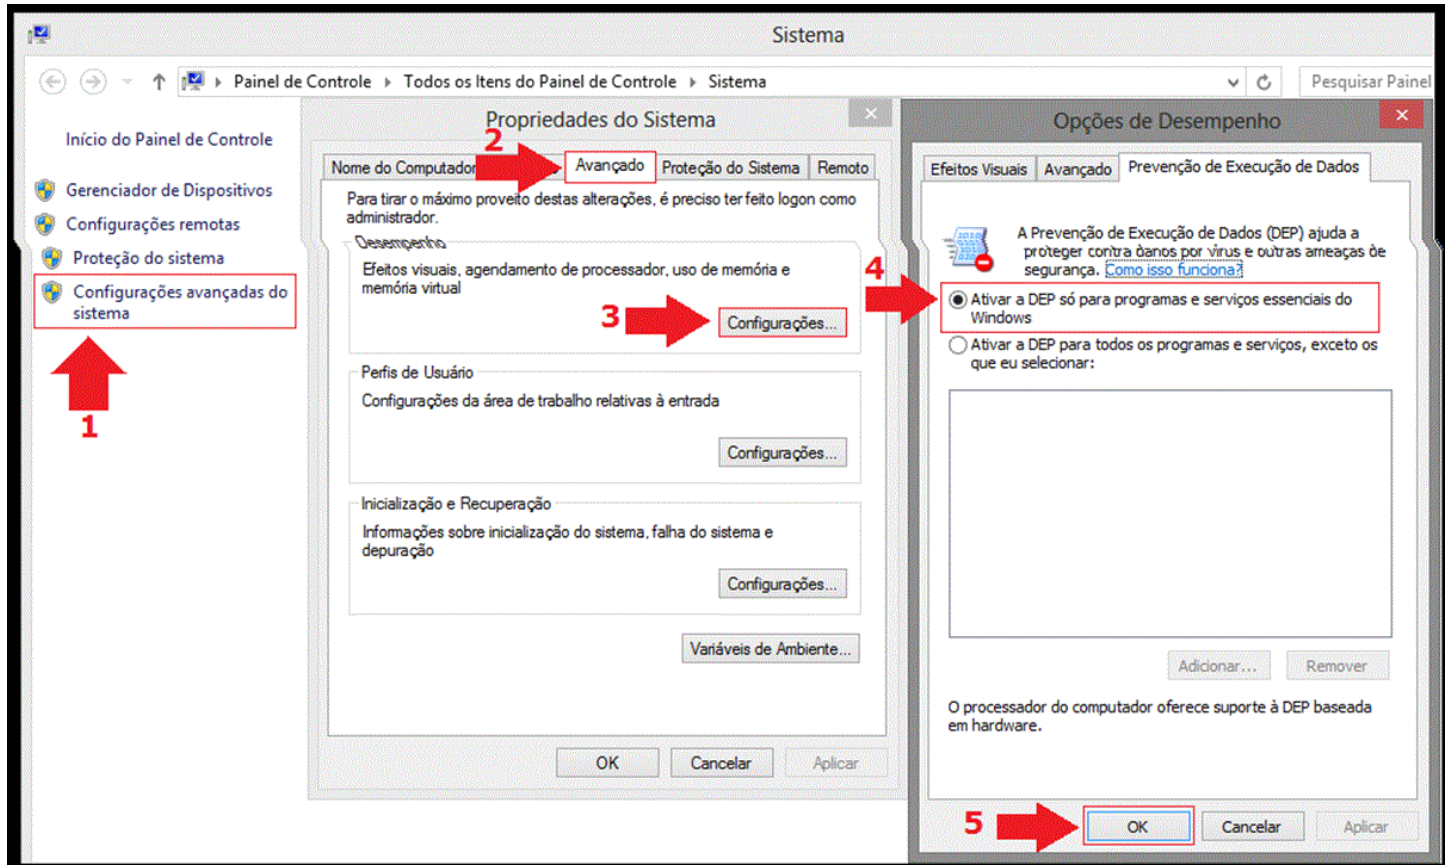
Sistema

Painel de Controle › Todos os Itens do Painel de Controle › Sistema

Pesquisar Painel

Início do Painel de Controle

Gerenciador de Dispositivos

Configurações remotas

Proteção do sistema

Configurações avançadas do sistema

1

Propriedades do Sistema

2

Nome do Computador | Avançado | Proteção do Sistema | Remoto

Para tirar o máximo proveito destas alterações, é preciso ter feito logon como administrador.

Desempenho

Efeitos visuais, agendamento de processador, uso de memória e memória virtual

3

Configurações...

Perfis de Usuário

Configurações da área de trabalho relativas à entrada

Configurações...

Inicialização e Recuperação

Informações sobre inicialização do sistema, falha do sistema e depuração

Configurações...

Variáveis de Ambiente...

OK Cancelar Aplicar

Opções de Desempenho

Efeitos Visuais | Avançado | Prevenção de Execução de Dados

A Prevenção de Execução de Dados (DEP) ajuda a proteger contra danos por vírus e outras ameaças de segurança. Como isso funciona?

4

Ativar a DEP só para programas e serviços essenciais do Windows

Ativar a DEP para todos os programas e serviços, exceto os que eu selecionar:

Adicionar... Remover

O processador do computador oferece suporte à DEP baseada em hardware.

5

OK Cancelar Aplicar